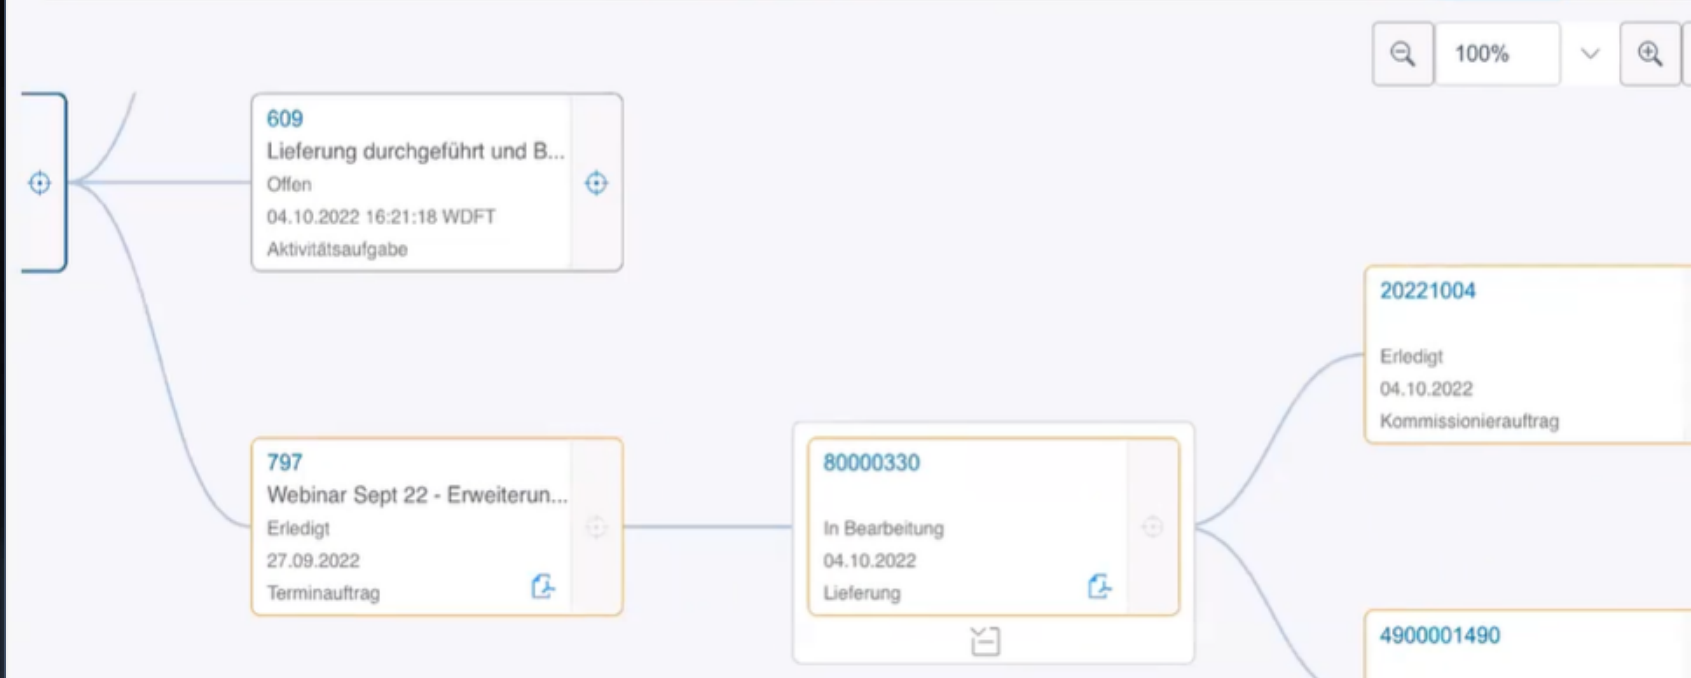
100%

609
Lieferung durchgeführt und B...
Offen
04.10.2022 16:21:18 WDFT
Aktivitätsaufgabe

20221004
Erledigt
04.10.2022
Kommissionierauftrag

797
Webinar Sept 22 - Erweiterun...
Erledigt
27.09.2022
Terminauftrag

80000330
In Bearbeitung
04.10.2022
Lieferung

4900001490